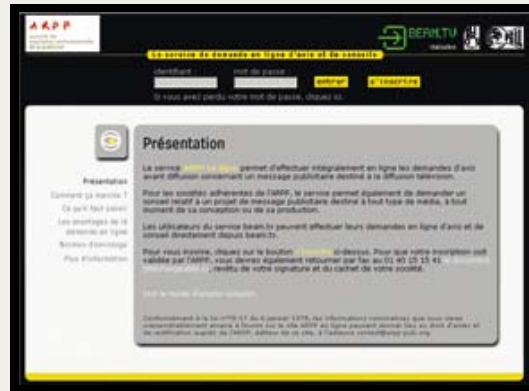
ARPP

BEAM.TV

Le service de demande en ligne d'avis et de conseils

identifiant : mot de passe : entrer s'inscrire

Si vous avez perdu votre mot de passe, cliquez ici.

Présentation

Comment ça marche ?

Ce qu'il faut savoir

Les avantages de la demande en ligne

Bordeau d'envoyage

Plus d'information

Présentation

Le service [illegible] permet d'effectuer intégralement en ligne les demandes d'avis avant diffusion concernant un message publicitaire destiné à la diffusion télévision.

Pour les sociétés adhérentes de l'ARPP, le service permet également de demander un conseil relatif à un projet de message publicitaire destiné à tout type de média, à tout moment de sa conception ou de sa production.

Les utilisateurs du service beam.tv peuvent effectuer leurs demandes en ligne d'avis et de conseil directement depuis beam.tv.

Pour vous inscrire, cliquez sur le bouton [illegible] ci-dessous. Pour que votre inscription soit validée par l'ARPP, vous devrez également retourner par fax au 01 40 15 15 41 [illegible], revêtu de votre signature et du cachet de votre société.

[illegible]

Conformément à la loi n°78-17 du 6 janvier 1978, les informations nominatives que vous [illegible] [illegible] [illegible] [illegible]